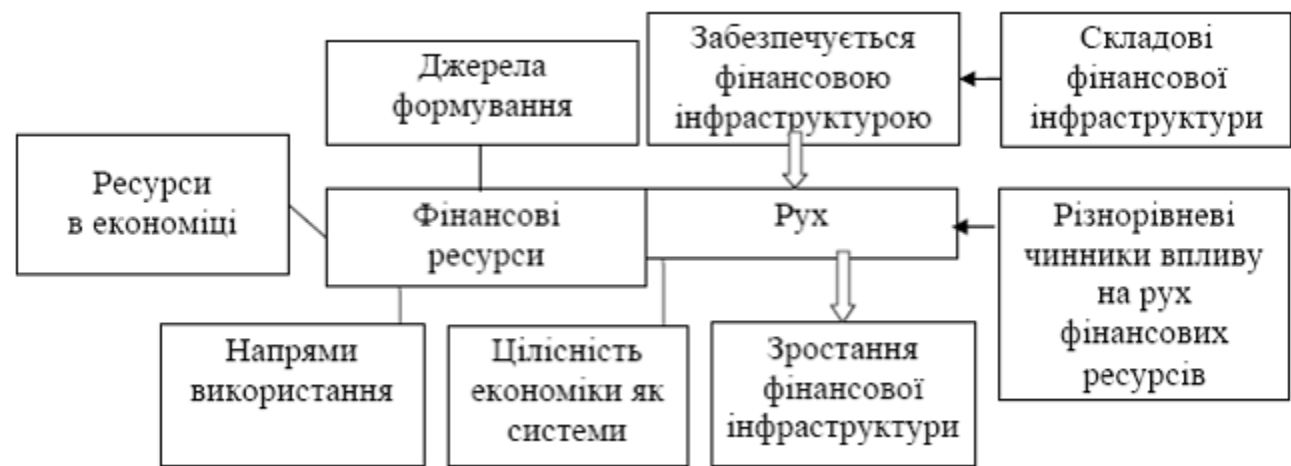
Джерела формування

Забезпечується фінансовою інфраструктурою

Складові фінансової інфраструктури

Ресурси в економіці

Фінансові ресурси

Рух

Різнорівневі чинники впливу на рух фінансових ресурсів

Напрями використання

Цілісність економіки як системи

Зростання фінансової інфраструктури